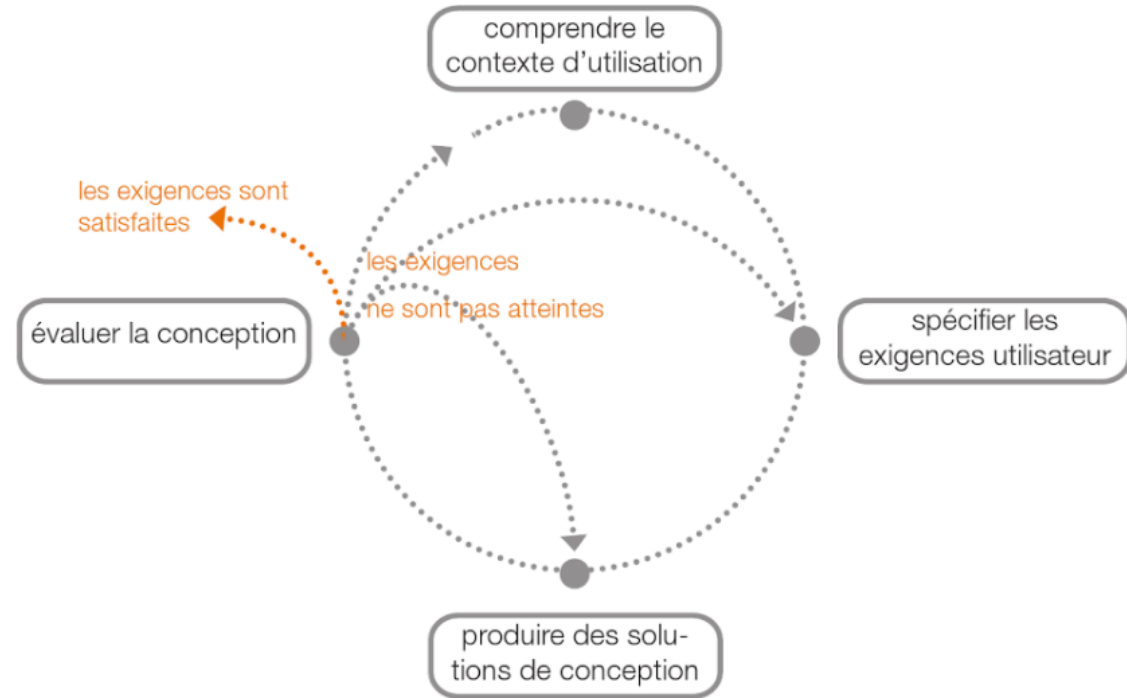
comprendre le contexte d'utilisation

les exigences sont satisfaites

les exigences ne sont pas atteintes

évaluer la conception

spécifier les exigences utilisateur

produire des solutions de conception